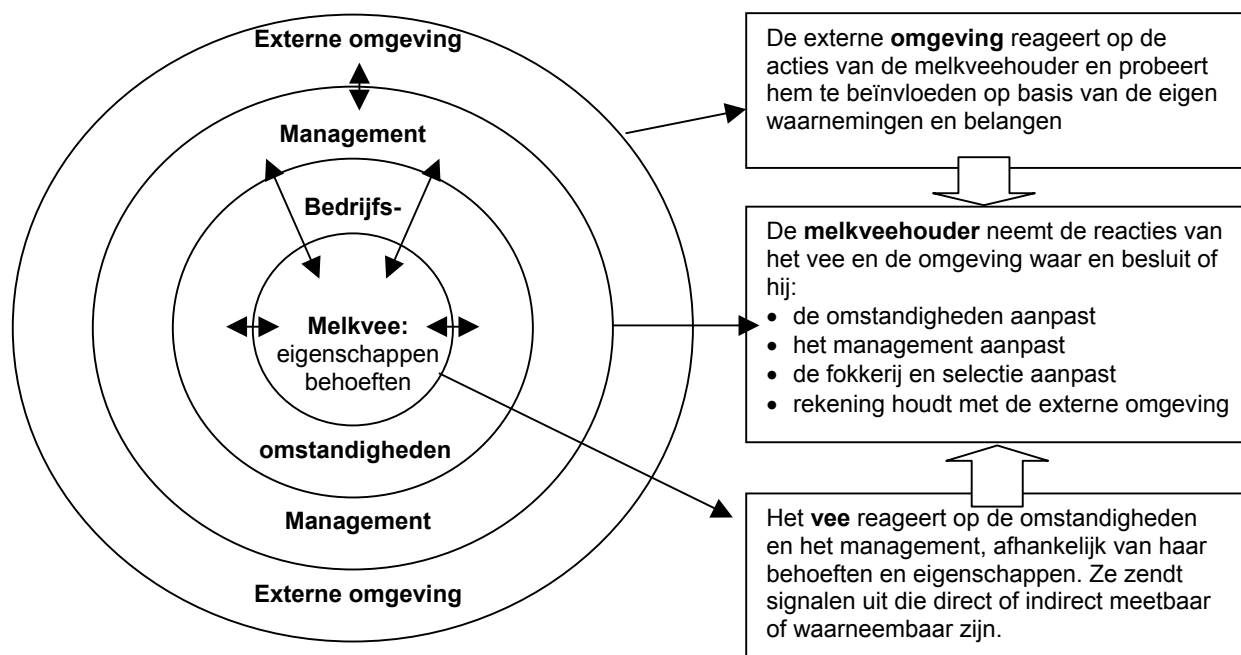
Externe omgeving

Management

Bedrijfs-

Melkvee:
eigenschappen
behoeften

omstandigheden

Management

Externe omgeving

De externe **omgeving** reageert op de acties van de melkveehouder en probeert hem te beïnvloeden op basis van de eigen waarnemingen en belangen

De **melkveehouder** neemt de reacties van het vee en de omgeving waar en besluit of hij:
• de omstandigheden aanpast
• het management aanpast
• de fokkerij en selectie aanpast
• rekening houdt met de externe omgeving

Het **vee** reageert op de omstandigheden en het management, afhankelijk van haar behoeften en eigenschappen. Ze zendt signalen uit die direct of indirect meetbaar of waarneembaar zijn.